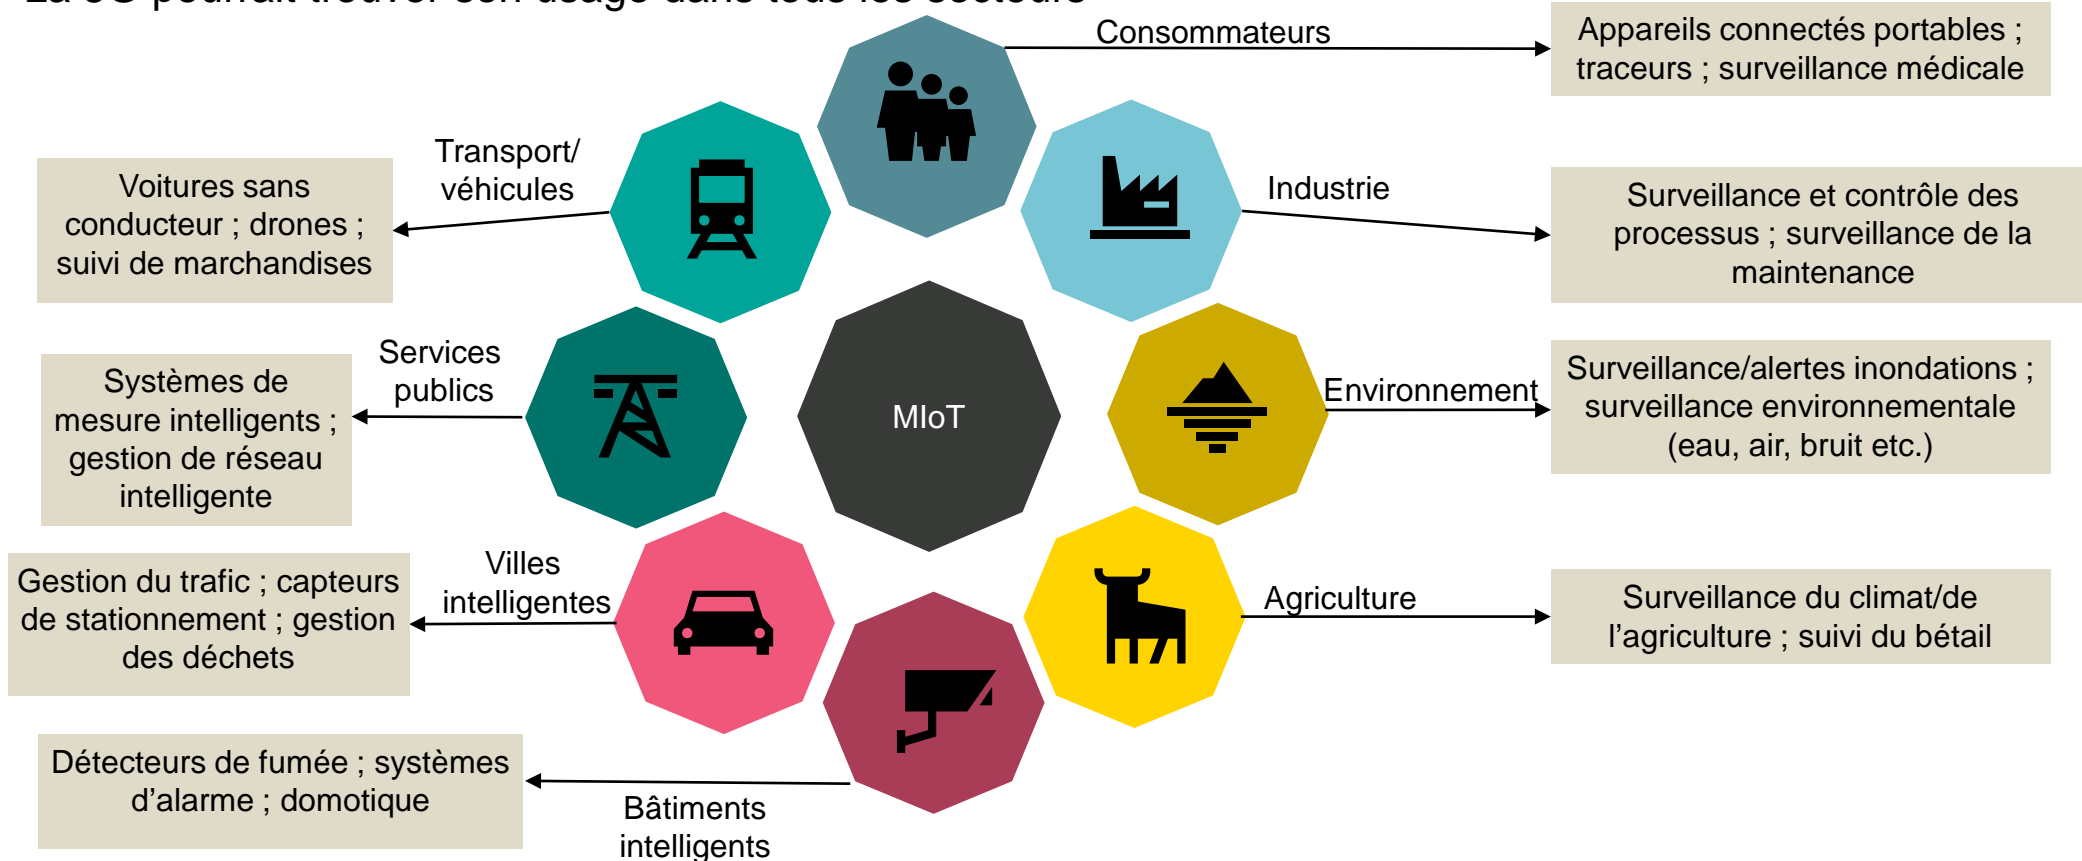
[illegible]

Consommateurs

Appareils connectés portables ; traceurs ; surveillance médicale

Transport/ véhicules

Voitures sans conducteur ; drones ; suivi de marchandises

Industrie

Surveillance et contrôle des processus ; surveillance de la maintenance

Services publics

Systèmes de mesure intelligents ; gestion de réseau intelligente

MIoT

Environnement

Surveillance/alertes inondations ; surveillance environnementale (eau, air, bruit etc.)

Villes intelligentes

Gestion du trafic ; capteurs de stationnement ; gestion des déchets

Agriculture

Surveillance du climat/de l’agriculture ; suivi du bétail

Détecteurs de fumée ; systèmes d’alarme ; domotique

Bâtiments intelligents